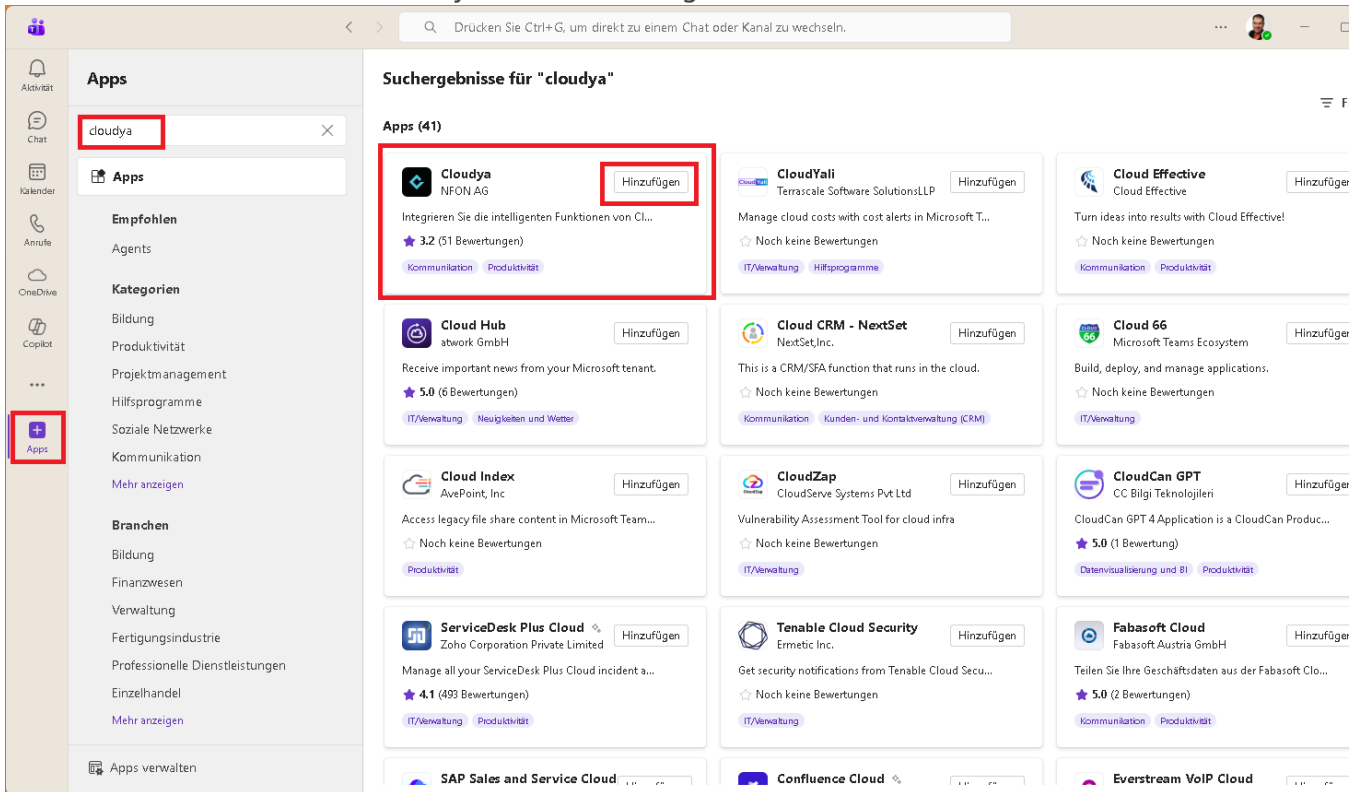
Drücken Sie Ctrl+G, um direkt zu einem Chat oder Kanal zu wechseln.

Aktivität
Chat
Kalender
Anrufe
OneDrive
Copilot
...
Apps

Apps

cloudya

Apps

Empfohlen
Agents

Kategorien
Bildung
Produktivität
Projektmanagement
Hilfsprogramme
Soziale Netzwerke
Kommunikation
Mehr anzeigen

Branchen
Bildung
Finanzwesen
Verwaltung
Fertigungsindustrie
Professionelle Dienstleistungen
Einzelhandel
Mehr anzeigen

Apps verwalten

Suchergebnisse für "cloudya"

Apps (41)

Cloudya
NFON AG
Hinzufügen
Integrieren Sie die intelligenten Funktionen von Cl...
3.2 (51 Bewertungen)
Kommunikation Produktivität

CloudYali
Terrascale Software SolutionsLLP
Hinzufügen
Manage cloud costs with cost alerts in Microsoft T...
Noch keine Bewertungen
IT/Verwaltung Hilfsprogramme

Cloud Effective
Cloud Effective
Hinzufüger
Turn ideas into results with Cloud Effective!
Noch keine Bewertungen
Kommunikation Produktivität

Cloud Hub
atwork GmbH
Hinzufügen
Receive important news from your Microsoft tenant.
5.0 (6 Bewertungen)
IT/Verwaltung Neuigkeiten und Wetter

Cloud CRM - NextSet
NextSet,Inc.
Hinzufügen
This is a CRM/SFA function that runs in the cloud.
Noch keine Bewertungen
Kommunikation Kunden- und Kontaktverwaltung (CRM)

Cloud 66
Microsoft Teams Ecosystem
Hinzufüger
Build, deploy, and manage applications.
Noch keine Bewertungen
IT/Verwaltung

Cloud Index
AvePoint, Inc
Hinzufügen
Access legacy file share content in Microsoft Team...
Noch keine Bewertungen
Produktivität

CloudZap
CloudServe Systems Pvt Ltd
Hinzufügen
Vulnerability Assessment Tool for cloud infra
Noch keine Bewertungen
IT/Verwaltung

CloudCan GPT
CC Bilgi Teknolojileri
Hinzufüger
CloudCan GPT 4 Application is a CloudCan Produc...
5.0 (1 Bewertung)
Datenvisualisierung und BI Produktivität

ServiceDesk Plus Cloud
Zoho Corporation Private Limited
Hinzufügen
Manage all your ServiceDesk Plus Cloud incident a...
4.1 (493 Bewertungen)
IT/Verwaltung Produktivität

Tenable Cloud Security
Ermetic Inc.
Hinzufügen
Get security notifications from Tenable Cloud Secu...
Noch keine Bewertungen
IT/Verwaltung

Fabasoft Cloud
Fabasoft Austria GmbH
Hinzufüger
Teilen Sie Ihre Geschäftsdaten aus der Fabasoft Clo...
5.0 (2 Bewertungen)
Kommunikation Produktivität

SAP Sales and Service Cloud
Confluence Cloud
Everstream VoIP Cloud